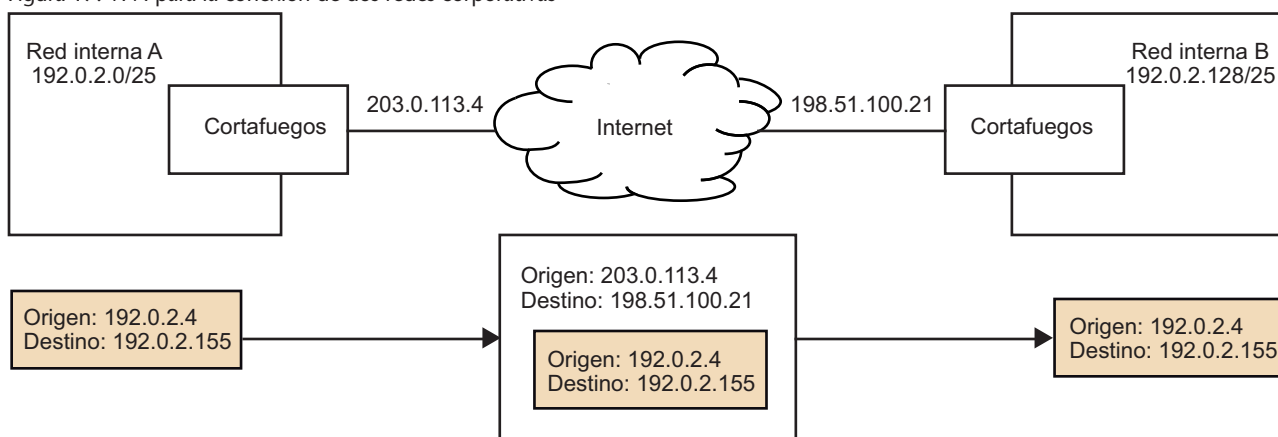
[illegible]

Red interna A
192.0.2.0/25

Cortafuegos

203.0.113.4

Internet

198.51.100.21

Cortafuegos

Red interna B
192.0.2.128/25

Origen: 192.0.2.4
Destino: 192.0.2.155

Origen: 203.0.113.4
Destino: 198.51.100.21

Origen: 192.0.2.4
Destino: 192.0.2.155

Origen: 192.0.2.4
Destino: 192.0.2.155